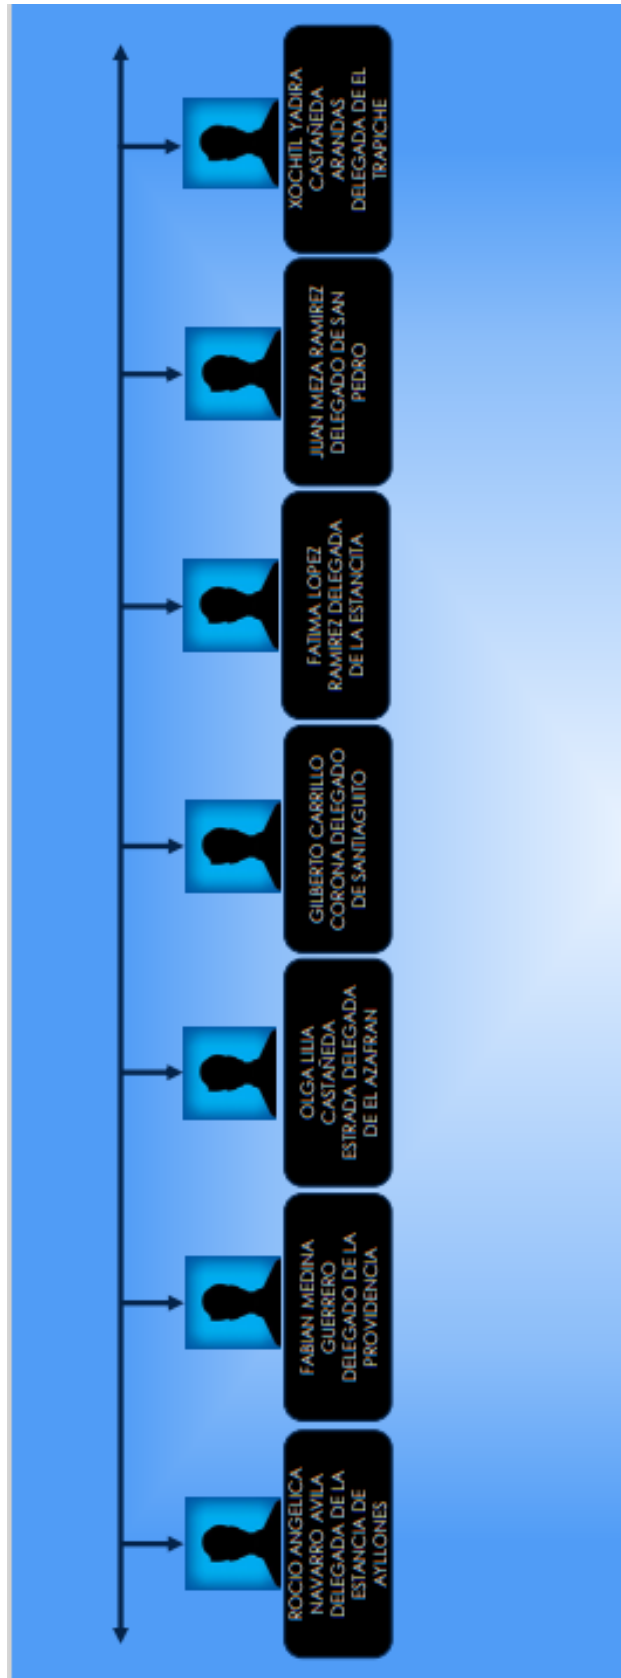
ROCIO ANGELICA NAVARRO AVILA DELEGADA DE LA ESTANCIA DE AYLLONES

FABIAN MEDINA GUERRERO DELEGADO DE LA PROVIDENCIA

OLGA LILIA CASTAÑEDA ESTRADA DELEGADA DE EL AZAFRAN

GILBERTO CARRILLO CORONA DELEGADO DE SANTIAGUITO

FATIMA LOPEZ RAMIREZ DELEGADA DE LA ESTANCITA

JUAN MEZA RAMIREZ DELEGADO DE SAN PEDRO

XOCHITL YADIRA CASTAÑEDA ARANDAS DELEGADA DE EL TRAPICHE